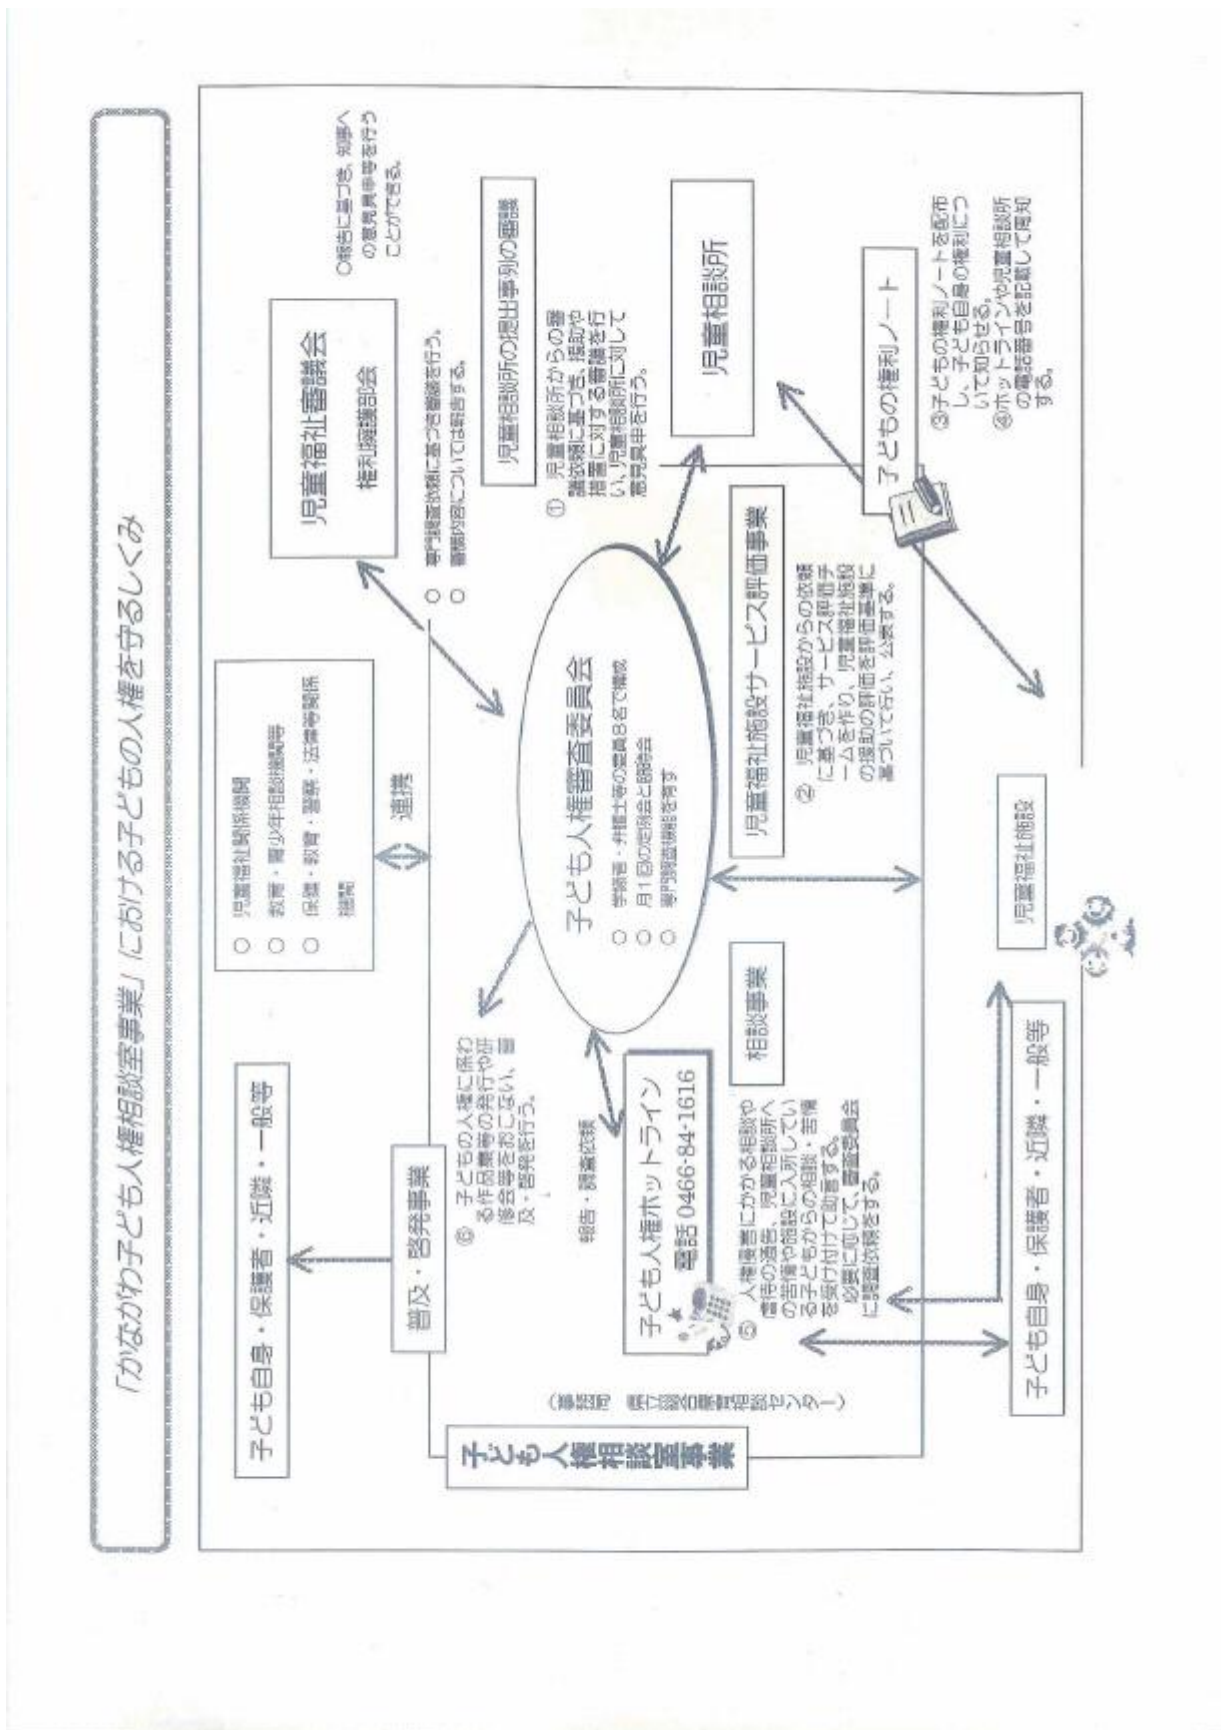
「かながわ子ども人権相談室事業」における子どもの人権を守るしくみ

児童福祉審議会

権利擁護部会

○報告に基づき、知事への意見具申等を行うことができる。

○ 専門調査依頼に基づき審議を行う。
○ 審議内容については報告する。

児童相談所の提出事例の審議

① 児童相談所からの審議依頼に基づき、援助や措置に対する審議を行い、児童相談所に対して意見具申を行う。

児童相談所

子どもの権利ノート

③子どもの権利ノートを配布し、子ども自身の権利について知らせる。
④ホットラインや児童相談所の電話番号を記載して周知する。

○ 児童福祉関係機関
○ 教育・青少年相談機関等
○ 保健・教育・警察・法律等関係機関

連携

子ども人権審査委員会

○ 学識者・弁護士等の委員８名で構成
○ 月１回の定例会と臨時会
○ 専門調査機能を有す

児童福祉施設サービス評価事業

② 児童福祉施設からの依頼に基づき、サービス評価チームを作り、児童福祉施設の援助の評価を評価基準に基づいて行い、公表する。

子ども自身・保護者・近隣・一般等

普及・啓発事業

⑥ 子どもの人権に係わる作品集等の発行や研修会等をおこない、普及・啓発を行う。

報告・調査依頼

相談事業

子ども人権ホットライン
電話 0466-84-1616

⑤ 人権侵害にかかる相談や権利の通告、児童相談所への苦情や施設に入所している子どもからの相談・苦情を受け付けて助言する。
必要に応じて、審査委員会に調査依頼をする。

（事務局　県立総合教育相談センター）

子ども人権相談室事業

子ども自身・保護者・近隣・一般等

児童福祉施設